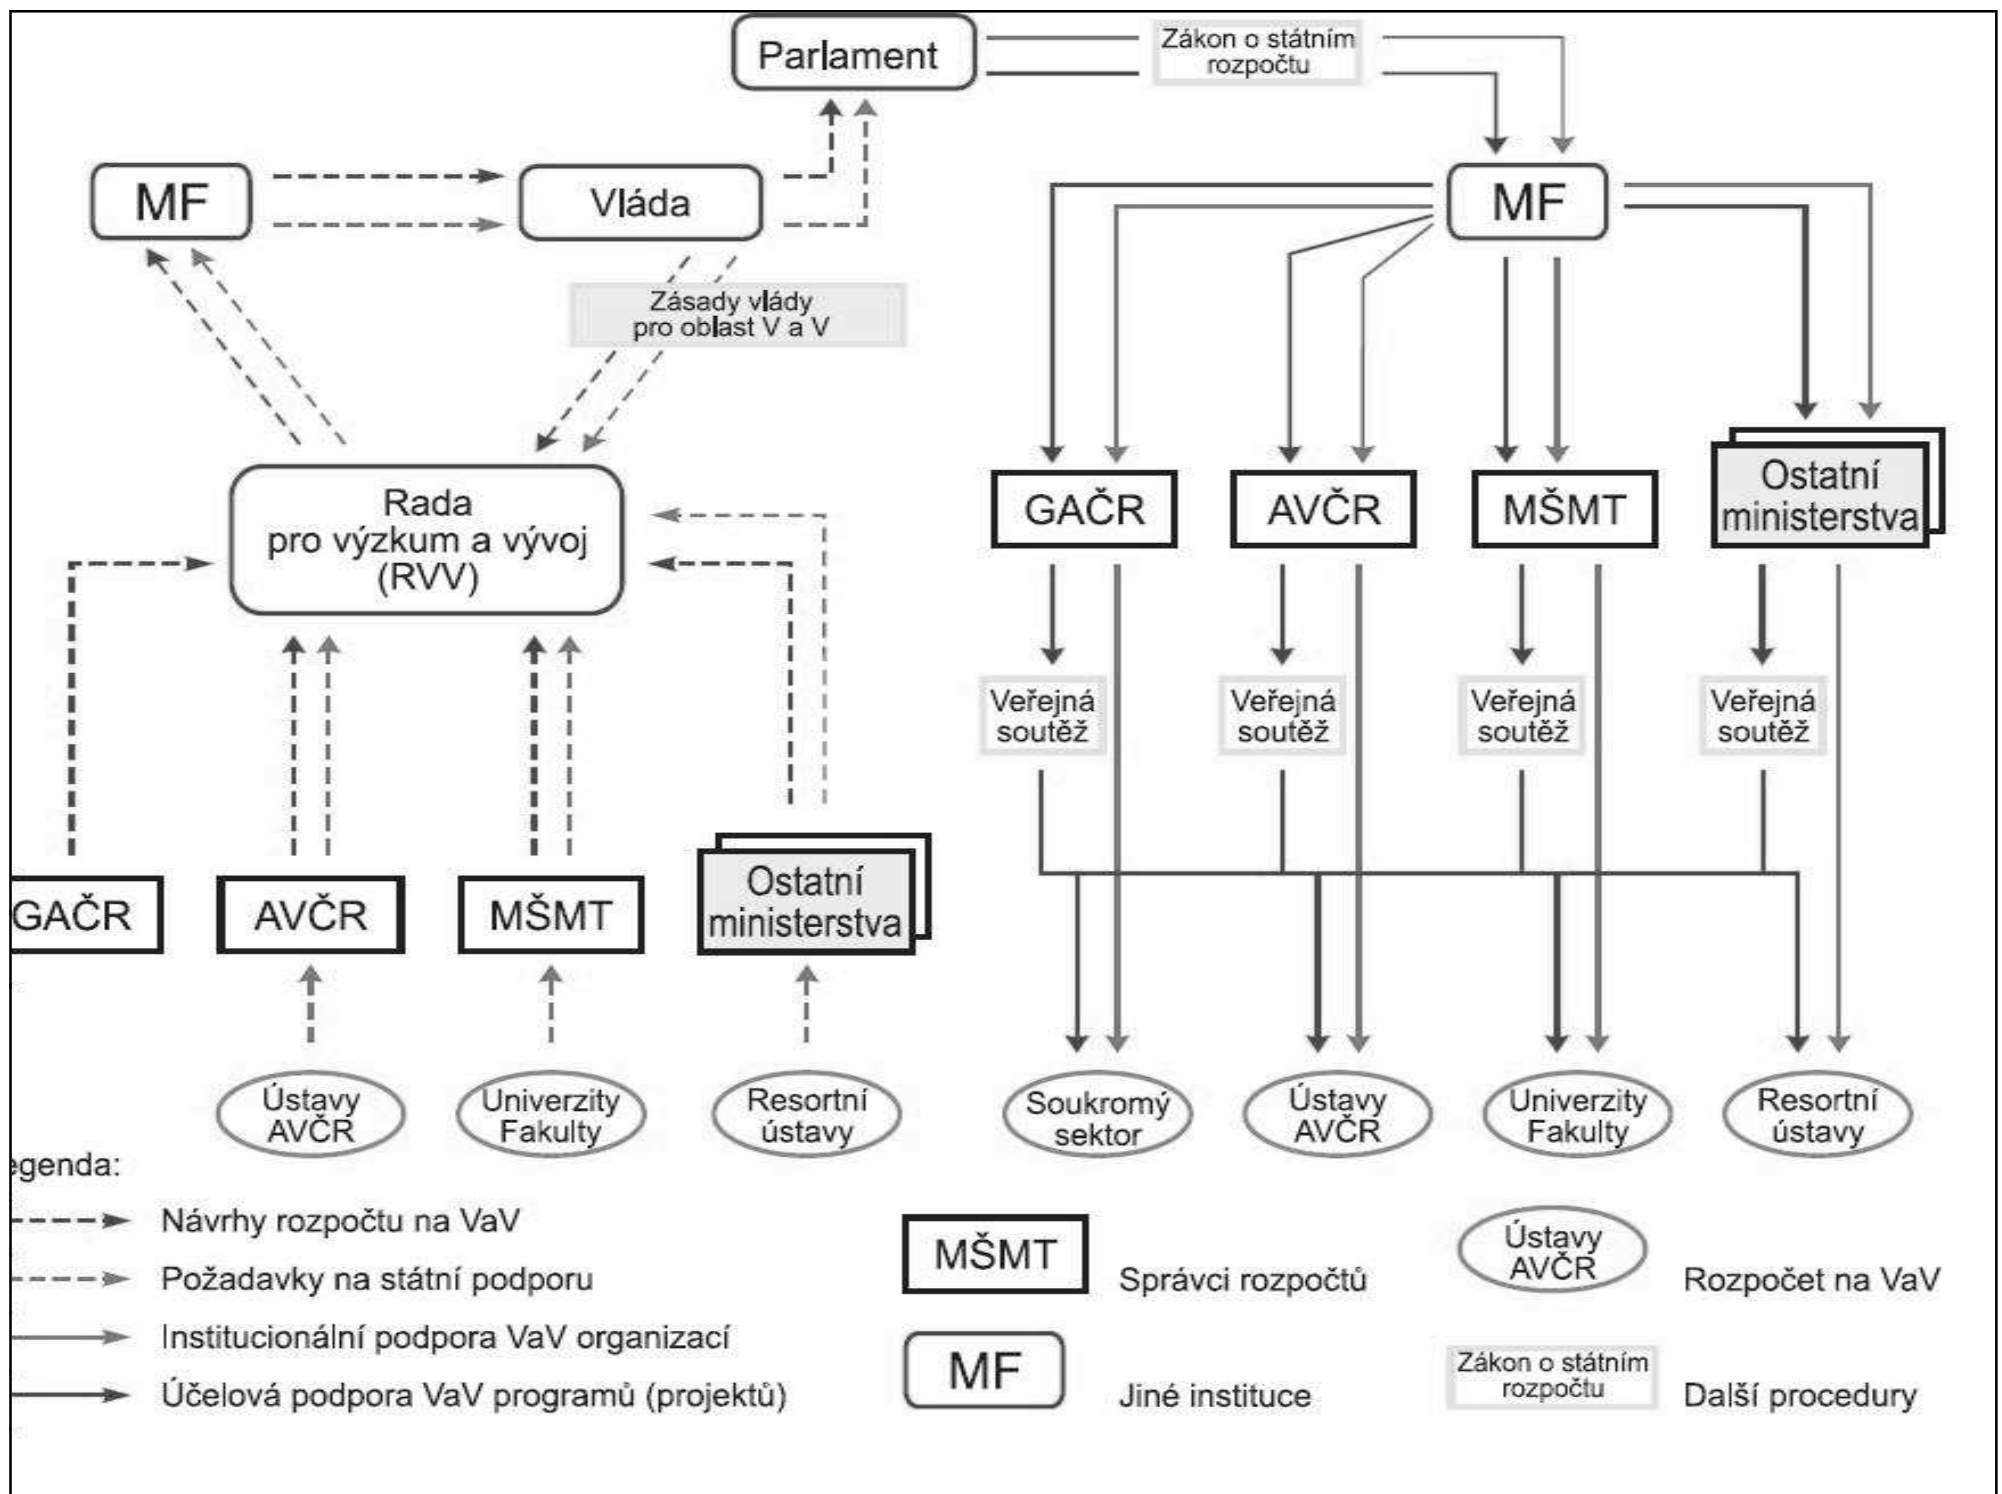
Parlament

Zákon o státním rozpočtu

MF

Vláda

Zásady vlády pro oblast V a V

Rada pro výzkum a vývoj (RVV)

GAČR

AVČR

MŠMT

Ostatní ministerstva

Ústavy AVČR

Univerzity Fakulty

Resortní ústavy

MF

GAČR

AVČR

MŠMT

Ostatní ministerstva

Veřejná soutěž

Veřejná soutěž

Veřejná soutěž

Veřejná soutěž

Soukromý sektor

Ústavy AVČR

Univerzity Fakulty

Resortní ústavy

egenda:

Návrhy rozpočtu na VaV

Požadavky na státní podporu

Institucionální podpora VaV organizací

Účelová podpora VaV programů (projektů)

MŠMT Správci rozpočtů

MF Jiné instituce

Ústavy AVČR Rozpočet na VaV

Zákon o státním rozpočtu Další procedury